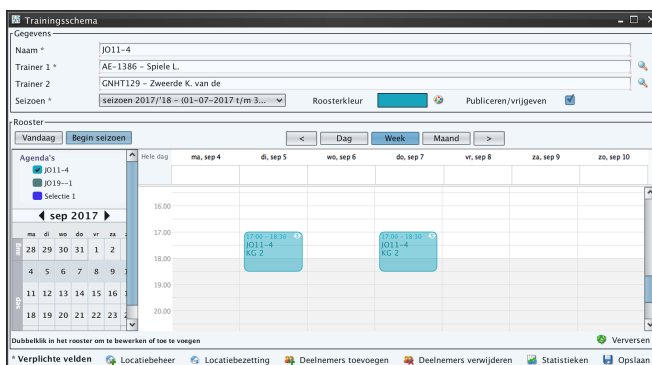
Trainingsschema

Gegevens

Naam * JO11-4

Trainer 1 * AE-1386 - Spiele L.

Trainer 2 GNHT129 - Zwaerde K. van de

Seizoen * seizoen 2017/'18 - (01-07-2017 t/m 3...

Roosterkleur

Publiceren/vrijgeven

Rooster

Vandaag Begin seizoen

< Dag Week Maand >

Agenda's

JO11-4

JO19--1

Selectie 1

sep 2017

| | ma | di | wo | do | vr | za |
|---|---|---|---|---|---|---|
| | 28 | 29 | 30 | 31 | 1 | 2 |
| | 4 | 5 | 6 | 7 | 8 | 9 |
| | 11 | 12 | 13 | 14 | 15 | 16 |
| | 18 | 19 | 20 | 21 | 22 | 23 |

Hele dag ma, sep 4 di, sep 5 wo, sep 6 do, sep 7 vr, sep 8 za, sep 9 zo, sep 10

16.00

17.00

18.00

19.00

20.00

17:00 - 18:30
JO11-4
KG 2

17:00 - 18:30
JO11-4
KG 2

Dubbelklik in het rooster om te bewerken of toe te voegen

Verversen

* Verplichte velden Locatiebeheer Locatiebezetting Deelnemers toevoegen Deelnemers verwijderen Statistieken Opslaan